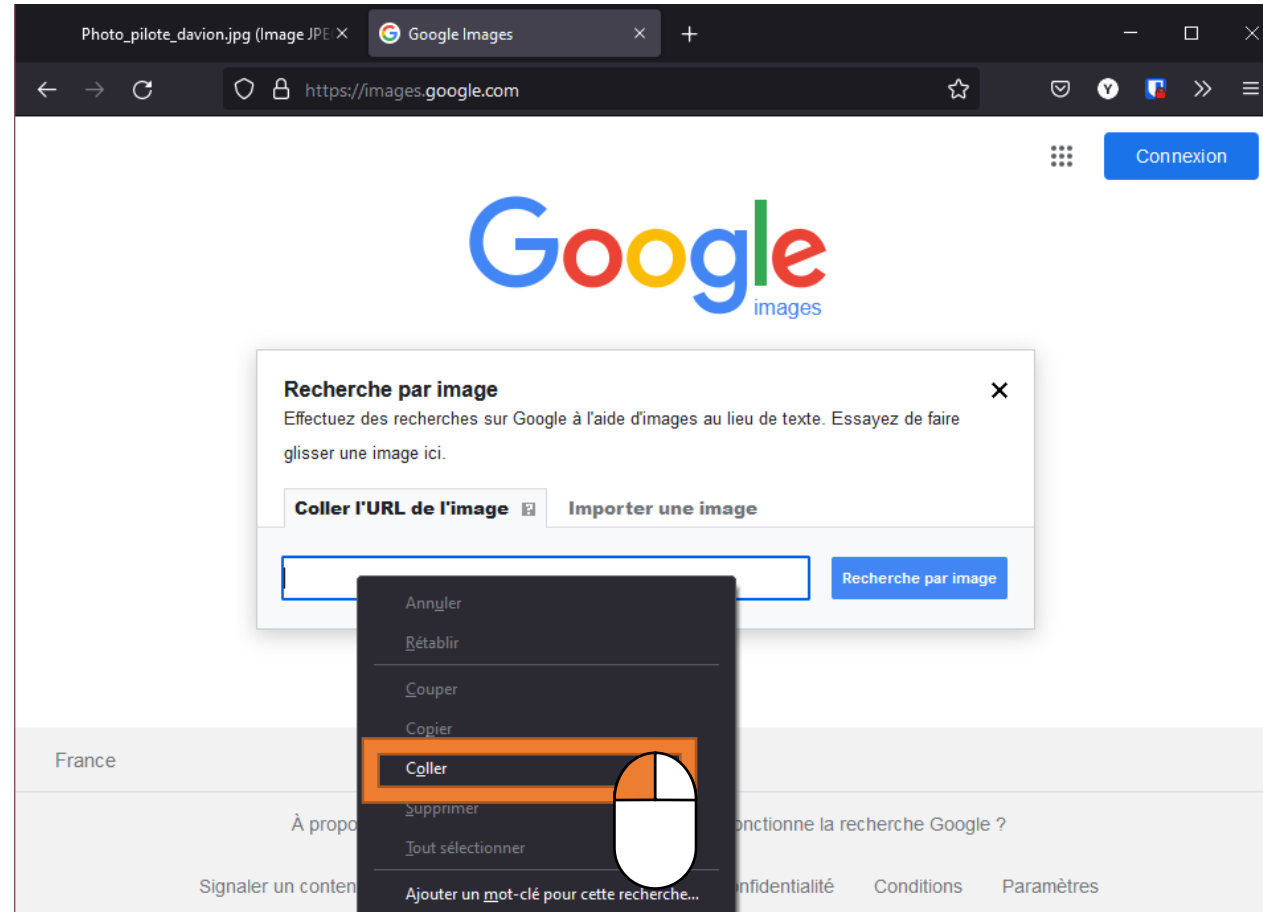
Photo_pilote_davion.jpg (Image JPE ×
Google Images ×
+
https://images.google.com
Connexion
Google
images
Recherche par image
×
Effectuez des recherches sur Google à l'aide d'images au lieu de texte. Essayez de faire glisser une image ici.
Coller l'URL de l'image
Importer une image
Recherche par image
Annuler
Rétablir
Couper
Copier
Coller
Supprimer
Tout sélectionner
Ajouter un mot-clé pour cette recherche...
France
À propo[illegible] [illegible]onctionne la recherche Google ?
Signaler un conten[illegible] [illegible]onfidentialité Conditions Paramètres